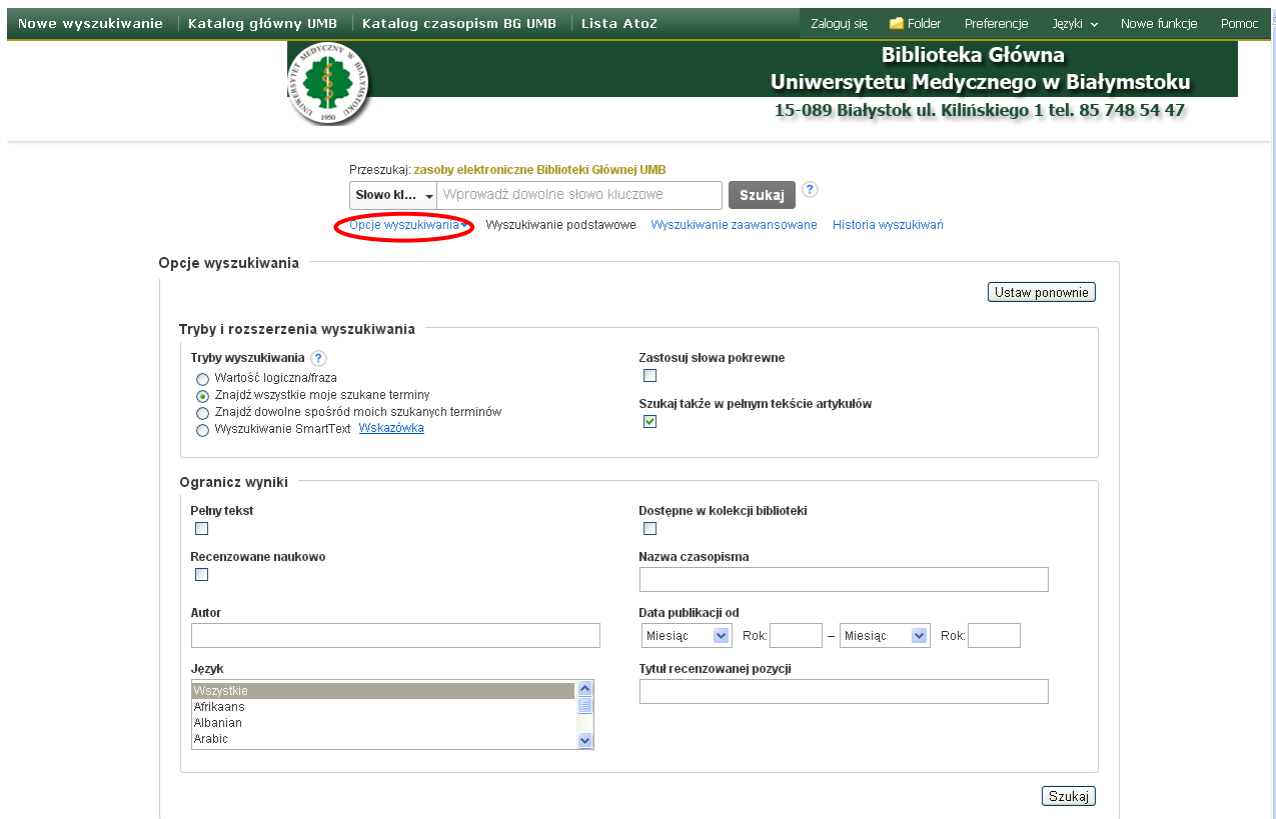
Nowe wyszukiwanie | Katalog główny UMB | Katalog czasopism BG UMB | Lista AtoZ

Zaloguj się Folder Preferencje Języki Nowe funkcje Pomoc

UNIWERSYTET MEDYCZNY W BIAŁYMSTOKU 1950

Biblioteka Główna
Uniwersytetu Medycznego w Białymstoku
15-089 Białystok ul. Kilińskiego 1 tel. 85 748 54 47

Przeszukaj: zasoby elektroniczne Biblioteki Głównej UMB

Słowo kl... Wprowadź dowolne słowo kluczowe Szukaj ?

Opcje wyszukiwania Wyszukiwanie podstawowe Wyszukiwanie zaawansowane Historia wyszukiwań

Opcje wyszukiwania

Ustaw ponownie

Tryby i rozszerzenia wyszukiwania

Tryby wyszukiwania ?
Wartość logiczna/fraza
Znajdź wszystkie moje szukane terminy
Znajdź dowolne spośród moich szukanych terminów
Wyszukiwanie SmartText Wskazówka

Zastosuj słowa pokrewne

Szukaj także w pełnym tekście artykułów

Ogranicz wyniki

Pełny tekst

Dostępne w kolekcji biblioteki

Recenzowane naukowo

Nazwa czasopisma

Autor

Data publikacji od
Miesiąc Rok: – Miesiąc Rok:

Język
Wszystkie
Afrikaans
Albanian
Arabic

Tytuł recenzowanej pozycji

Szukaj